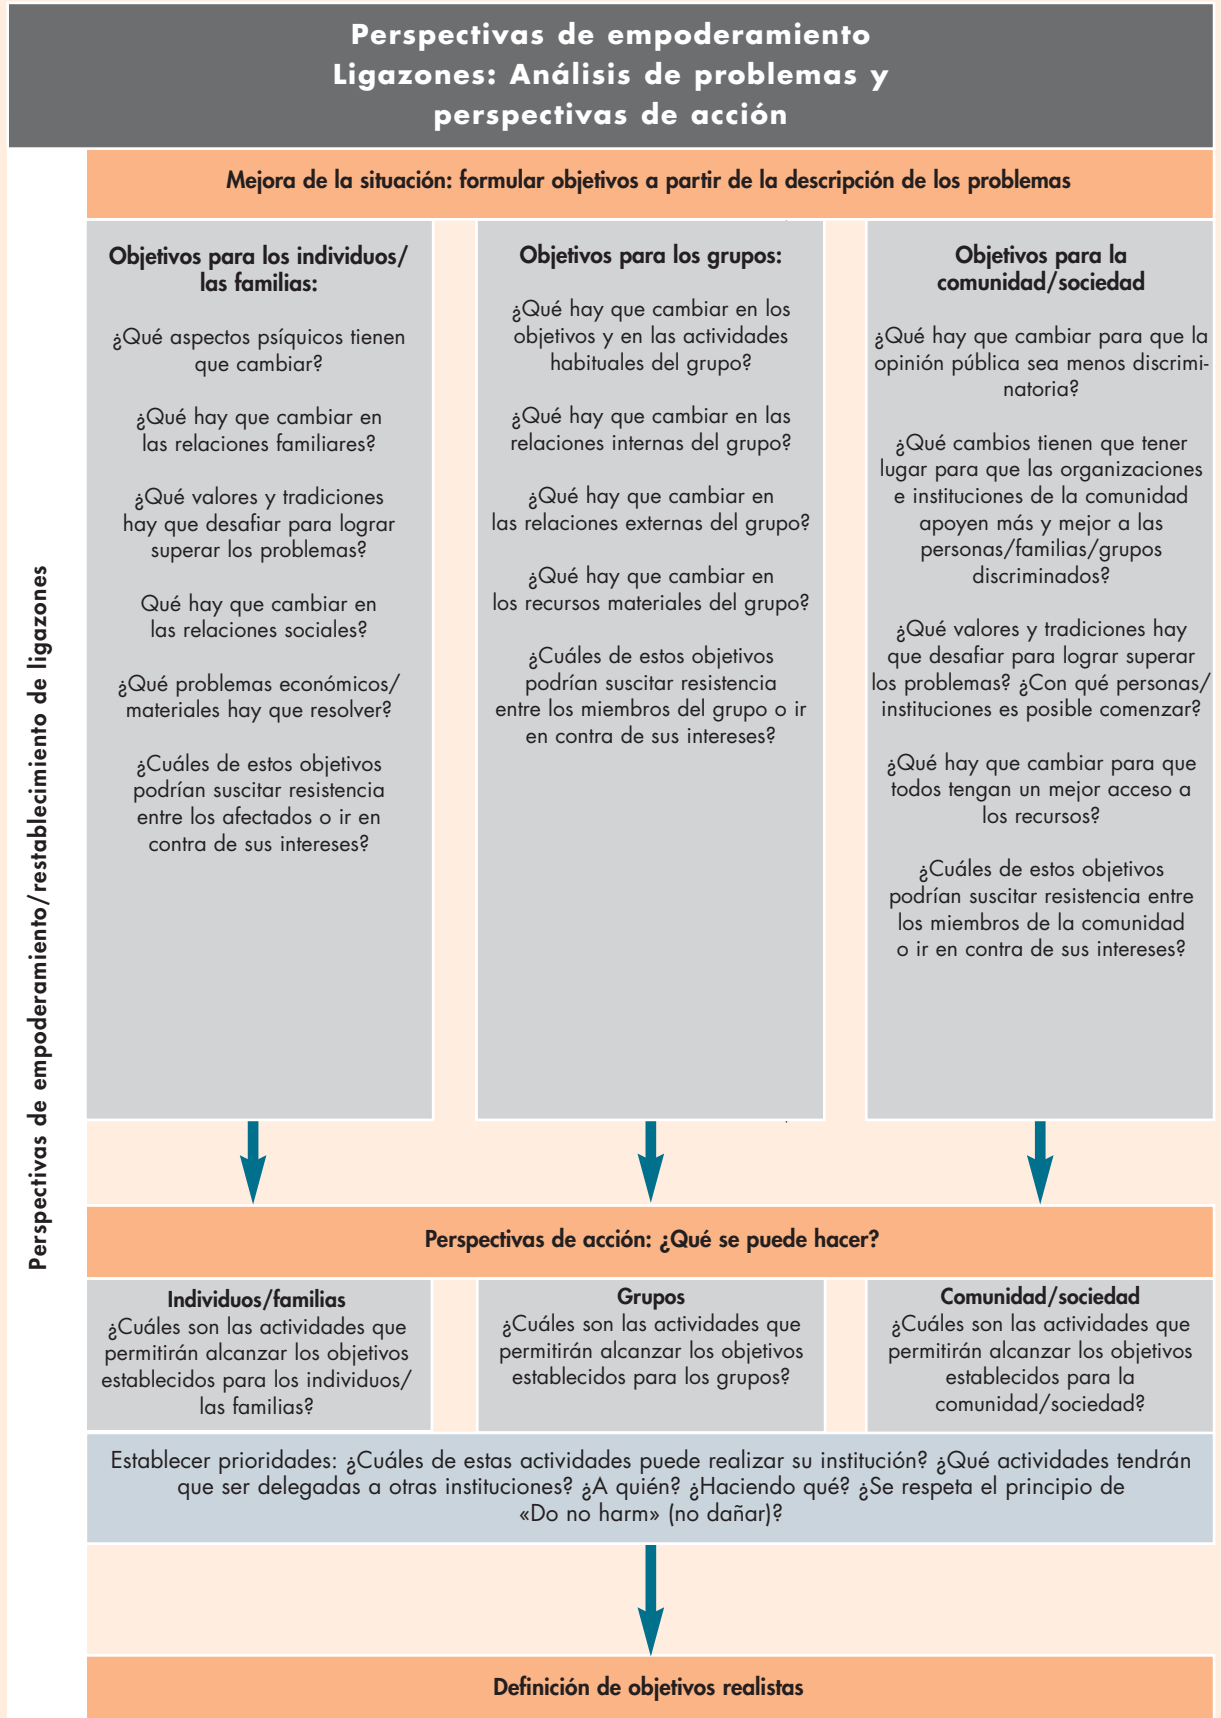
Perspectivas de empoderamiento
Ligazones: Análisis de problemas y perspectivas de acción

Mejora de la situación: formular objetivos a partir de la descripción de los problemas

Objetivos para los individuos/ las familias:

¿Qué aspectos psíquicos tienen que cambiar?

¿Qué hay que cambiar en las relaciones familiares?

¿Qué valores y tradiciones hay que desafiar para lograr superar los problemas?

Qué hay que cambiar en las relaciones sociales?

¿Qué problemas económicos/ materiales hay que resolver?

¿Cuáles de estos objetivos podrían suscitar resistencia entre los afectados o ir en contra de sus intereses?

Objetivos para los grupos:

¿Qué hay que cambiar en los objetivos y en las actividades habituales del grupo?

¿Qué hay que cambiar en las relaciones internas del grupo?

¿Qué hay que cambiar en las relaciones externas del grupo?

¿Qué hay que cambiar en los recursos materiales del grupo?

¿Cuáles de estos objetivos podrían suscitar resistencia entre los miembros del grupo o ir en contra de sus intereses?

Objetivos para la comunidad/sociedad

¿Qué hay que cambiar para que la opinión pública sea menos discriminatoria?

¿Qué cambios tienen que tener lugar para que las organizaciones e instituciones de la comunidad apoyen más y mejor a las personas/familias/grupos discriminados?

¿Qué valores y tradiciones hay que desafiar para lograr superar los problemas? ¿Con qué personas/ instituciones es posible comenzar?

¿Qué hay que cambiar para que todos tengan un mejor acceso a los recursos?

¿Cuáles de estos objetivos podrían suscitar resistencia entre los miembros de la comunidad o ir en contra de sus intereses?

Perspectivas de acción: ¿Qué se puede hacer?

Individuos/familias
¿Cuáles son las actividades que permitirán alcanzar los objetivos establecidos para los individuos/ las familias?

Grupos
¿Cuáles son las actividades que permitirán alcanzar los objetivos establecidos para los grupos?

Comunidad/sociedad
¿Cuáles son las actividades que permitirán alcanzar los objetivos establecidos para la comunidad/sociedad?

Establecer prioridades: ¿Cuáles de estas actividades puede realizar su institución? ¿Qué actividades tendrán que ser delegadas a otras instituciones? ¿A quién? ¿Haciendo qué? ¿Se respeta el principio de «Do no harm» (no dañar)?

Definición de objetivos realistas

Perspectivas de empoderamiento/restablecimiento de ligazones